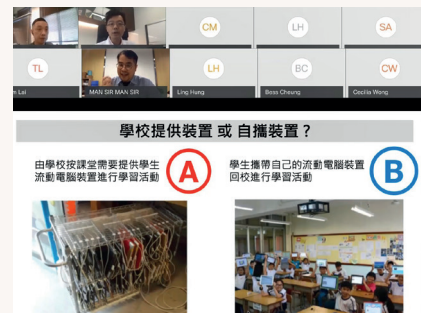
CM
LH
SA
TL
LH
BC
CW
n Lai
MAN SR MAN SR
Ling Hung
Bess Cheung
Cecilia Wong

學校提供裝置 或 自攜裝置？

由學校按課堂需要提供學生流動電腦裝置進行學習活動

A

學生攜帶自己的流動電腦裝置回校進行學習活動

B